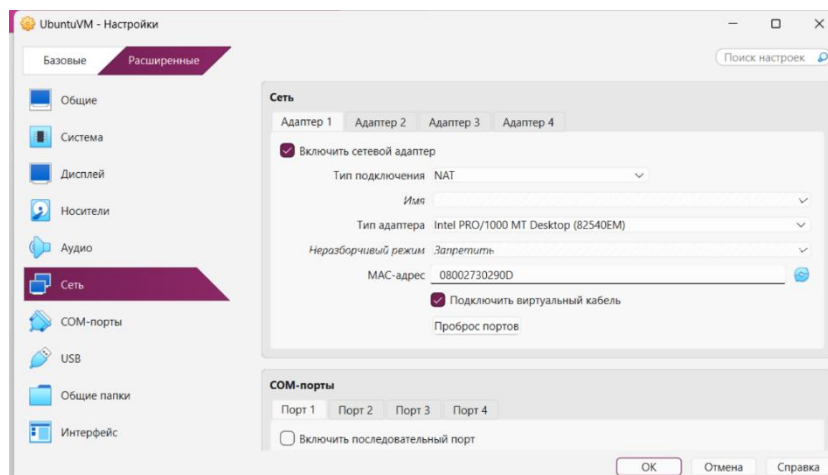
UbuntuVM - Настройки

Базовые Расширенные

Поиск настроек

Общие
Система
Дисплей
Носители
Аудио
Сеть
COM-порты
USB
Общие папки
Интерфейс

Сеть
Адаптер 1 Адаптер 2 Адаптер 3 Адаптер 4

Включить сетевой адаптер
Тип подключения NAT
Имя
Тип адаптера Intel PRO/1000 MT Desktop (82540EM)
Неразборчивый режим Запретить
MAC-адрес 08002730290D
Подключить виртуальный кабель
Проброс портов

COM-порты
Порт 1 Порт 2 Порт 3 Порт 4
Включить последовательный порт

OK Отмена Справка